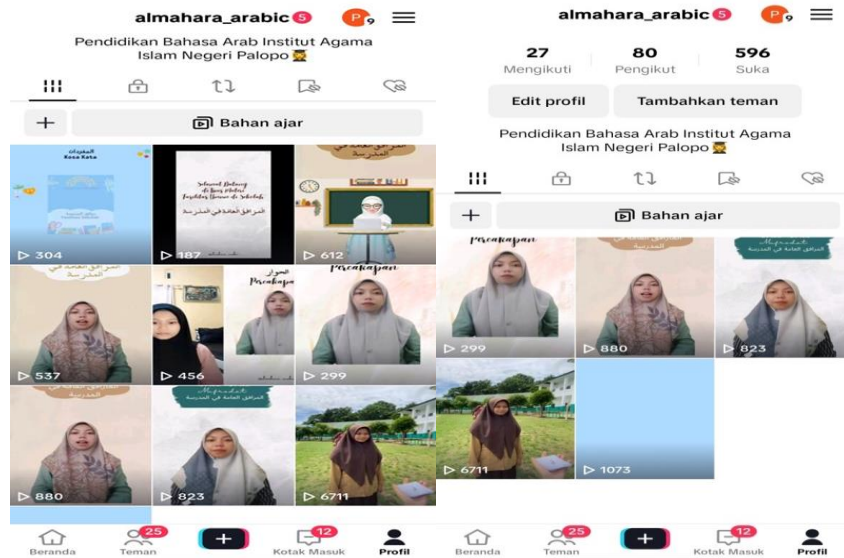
almahara_arabic 5 P 9

Pendidikan Bahasa Arab Institut Agama Islam Negeri Palopo

+ Bahan ajar

المفردات
Kosa Kata

▷ 304

Selamat Datang di kanal Materi Fasilitas Umum di Sekolah
المرافق العامة في المدرسة

▷ 187

المرافق العامة في المدرسة

▷ 612

المرافق العامة في المدرسة

▷ 537

الحوار
Percakapan

▷ 456

Percakapan

▷ 299

المرافق العامة في المدرسة

▷ 880

Mufrodat
المرافق العامة في المدرسة

▷ 823

▷ 6711

Beranda
25 Teman
+
12 Kotak Masuk
Profil

almahara_arabic 5 P 9

27 Mengikuti
80 Pengikut
596 Suka

Edit profil
Tambahkan teman

Pendidikan Bahasa Arab Institut Agama Islam Negeri Palopo

+ Bahan ajar

Percakapan

▷ 299

المرافق العامة في المدرسة

▷ 880

Mufrodat
المرافق العامة في المدرسة

▷ 823

▷ 6711

▷ 1073

Beranda
25 Teman
+
12 Kotak Masuk
Profil